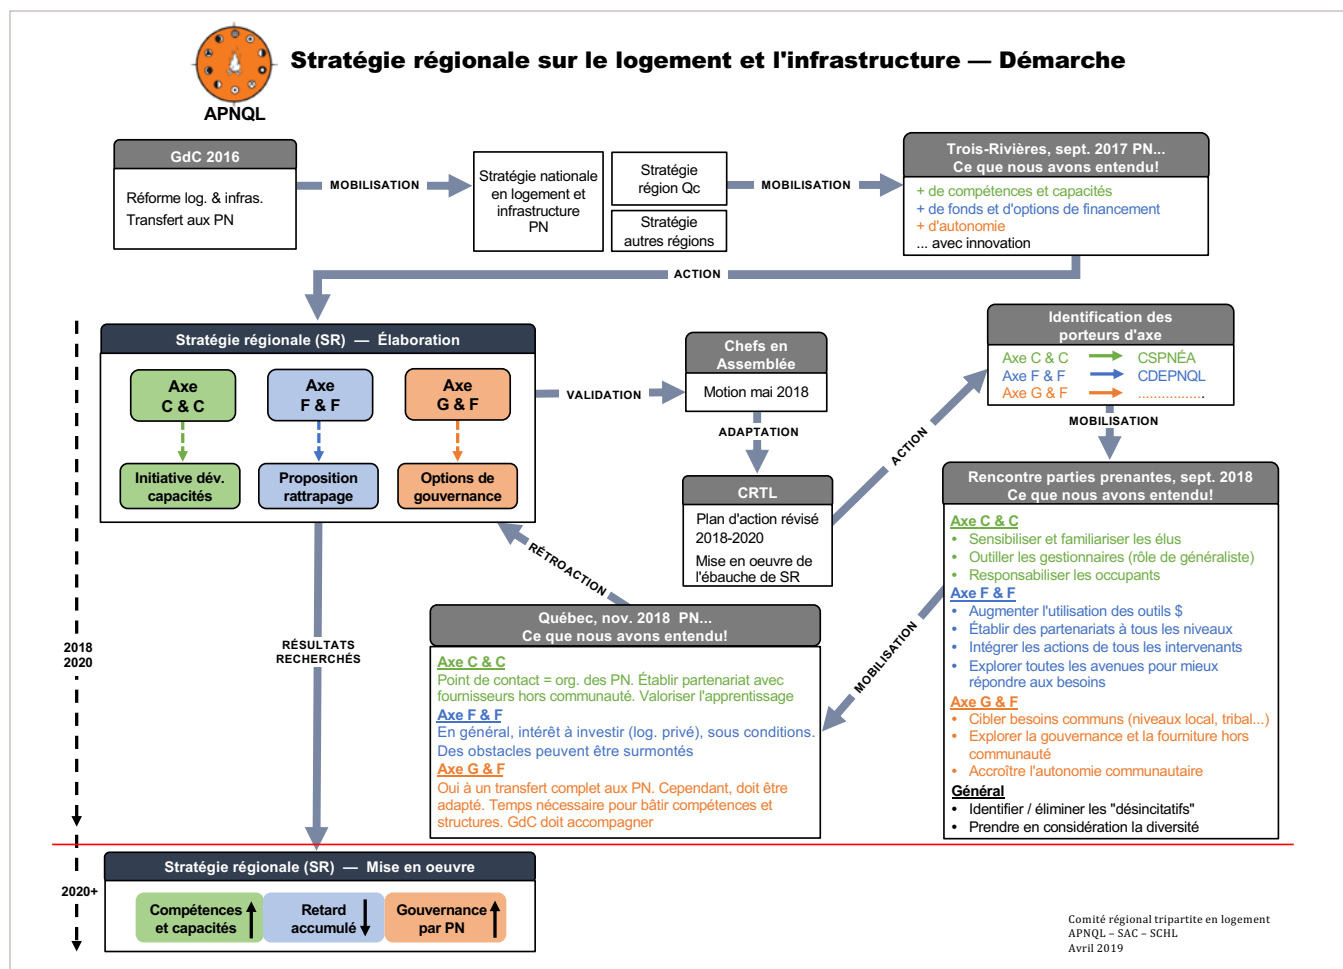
APNQL

Stratégie régionale sur le logement et l'infrastructure — Démarche

GdC 2016

Réforme log. & infras.
Transfert aux PN

MOBILISATION

Stratégie nationale en logement et infrastructure PN

Stratégie région Qc

Stratégie autres régions

MOBILISATION

Trois-Rivières, sept. 2017 PN...
Ce que nous avons entendu!

+ de compétences et capacités
+ de fonds et d'options de financement
+ d'autonomie
... avec innovation

ACTION

Stratégie régionale (SR) — Élaboration

Axe C & C

Axe F & F

Axe G & F

Initiative dév. capacités

Proposition rattrapage

Options de gouvernance

VALIDATION

Chefs en Assemblée

Motion mai 2018

ADAPTATION

CRTL

Plan d'action révisé 2018-2020

Mise en oeuvre de l'ébauche de SR

ACTION

Identification des porteurs d'axe

| Axe C & C | CSPNÉA |
|---|---|
| Axe F & F | CDEPNQL |
| Axe G & F | ................ |

MOBILISATION

Rencontre parties prenantes, sept. 2018
Ce que nous avons entendu!

Axe C & C
• Sensibiliser et familiariser les élus
• Outiller les gestionnaires (rôle de généraliste)
• Responsabiliser les occupants

Axe F & F
• Augmenter l'utilisation des outils $
• Établir des partenariats à tous les niveaux
• Intégrer les actions de tous les intervenants
• Explorer toutes les avenues pour mieux répondre aux besoins

Axe G & F
• Cibler besoins communs (niveaux local, tribal...)
• Explorer la gouvernance et la fourniture hors communauté
• Accroître l'autonomie communautaire

Général
• Identifier / éliminer les "désincitatifs"
• Prendre en considération la diversité

RÉTROACTION

MOBILISATION

2018
2020

RÉSULTATS RECHERCHÉS

Québec, nov. 2018 PN...
Ce que nous avons entendu!

Axe C & C
Point de contact = org. des PN. Établir partenariat avec fournisseurs hors communauté. Valoriser l'apprentissage

Axe F & F
En général, intérêt à investir (log. privé), sous conditions. Des obstacles peuvent être surmontés

Axe G & F
Oui à un transfert complet aux PN. Cependant, doit être adapté. Temps nécessaire pour bâtir compétences et structures. GdC doit accompagner

2020+

Stratégie régionale (SR) — Mise en oeuvre

Compétences et capacités

Retard accumulé

Gouvernance par PN

Comité régional tripartite en logement
APNQL – SAC – SCHL
Avril 2019